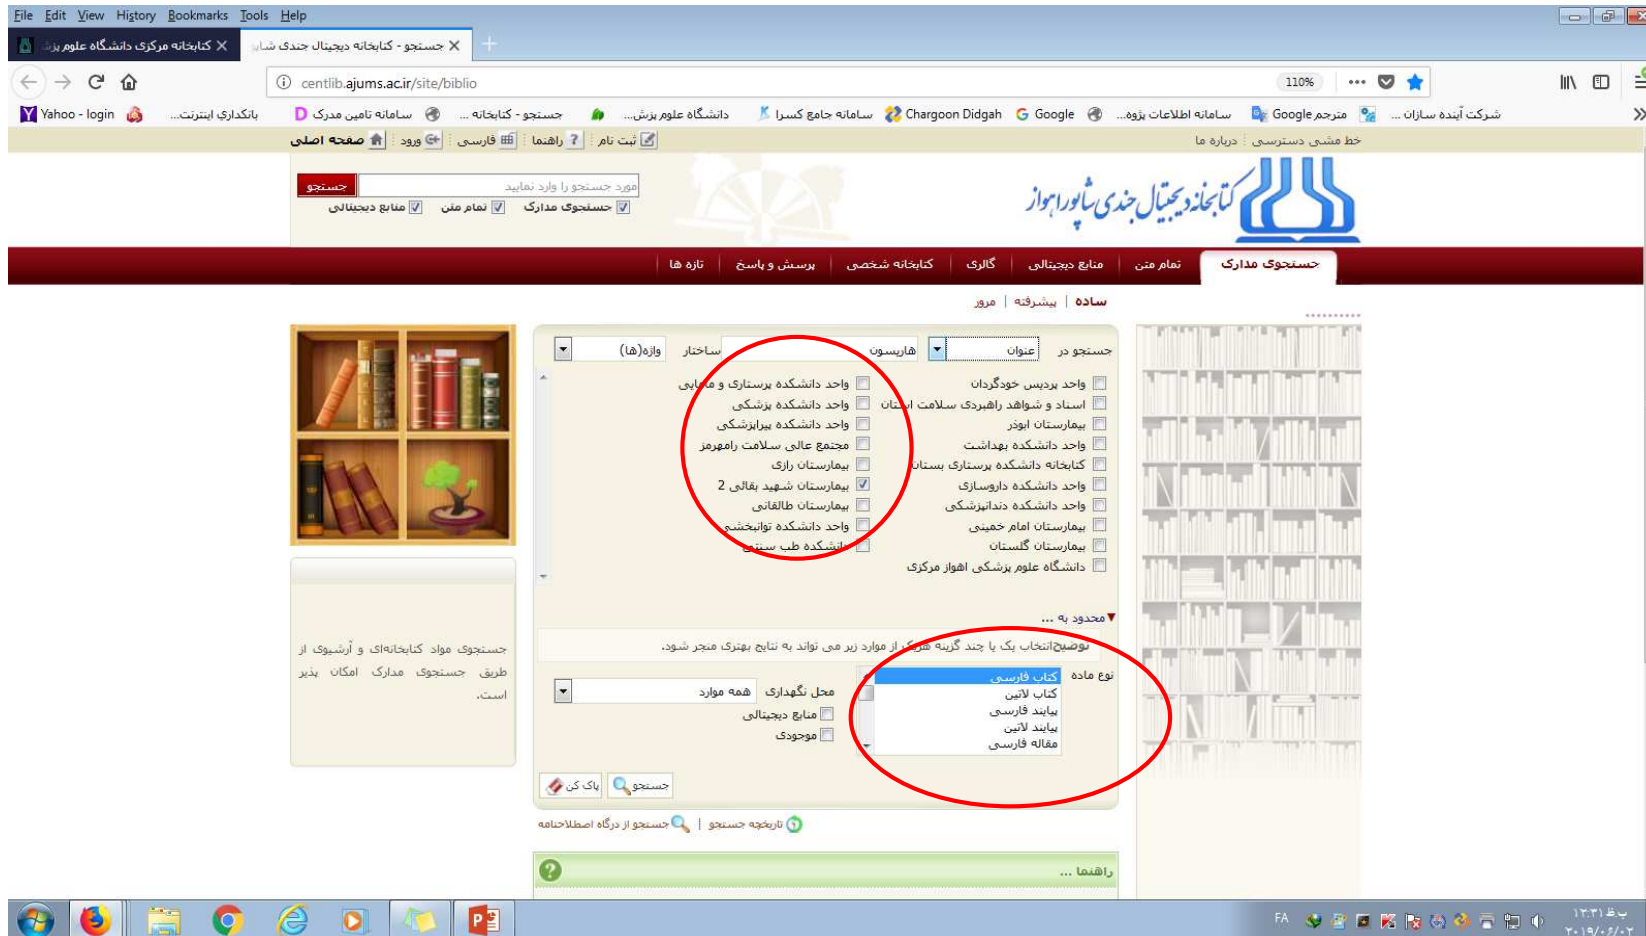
File Edit View History Bookmarks Tools Help

کتابخانه مرکزی دانشگاه علوم پزش ×
جستجو - کتابخانه دیجیتال جندی شاپ ×

centlib.ajums.ac.ir/site/biblio
110%

Yahoo - login | بانکداري اينترنت... | سامانه تامین مدرک | جستجو - کتابخانه ... | دانشگاه علوم پزش... | سامانه جامع کسرا | Chargoon Didgah | Google | سامانه اطلاعات پژوه... | Google مترجم | شرکت آینده سازان ...

صفحه اصلی | ورود | فارسی | راهنما | ثبت نام
خط مشی دسترسی | درباره ما

کتابخانه دیجیتال جندی شاپور اهواز

مورد جستجو را وارد نمایید
جستجو
جستجوی مدارک | تمام متن | منابع دیجیتالی

جستجوی مدارک | تمام متن | منابع دیجیتالی | گالری | کتابخانه شخصی | پرسش و پاسخ | تازه ها

ساده | پیشرفته | مرور

جستجو در عنوان | هاریسون | ساختار | واژه(ها)

واحد پردیس خودگردان
اسناد و شواهد راهبردی سلامت استان
بیمارستان ابوذر
واحد دانشکده بهداشت
کتابخانه دانشکده پرستاری بستان
واحد دانشکده داروسازی
واحد دانشکده دندانپزشکی
بیمارستان امام خمینی
بیمارستان گلستان
دانشگاه علوم پزشکی اهواز مرکزی
واحد دانشکده پرستاری و مامایی
واحد دانشکده پزشکی
واحد دانشکده پیراپزشکی
مجتمع عالی سلامت رامهرمز
بیمارستان رازی
بیمارستان شهید بقائی 2
بیمارستان طالقانی
واحد دانشکده توانبخشی
دانشکده طب سنتی

محدود به ...
توضیح: انتخاب یک یا چند گزینه هریک از موارد زیر می تواند به نتایج بهتری منجر شود.

نوع ماده
کتاب فارسی
کتاب لاتین
پایاند فارسی
پایاند لاتین
مقاله فارسی

محل نگهداری | همه موارد
منابع دیجیتالی
موجودی

جستجو | پاک کن

تاریخچه جستجو | جستجو از درگاه اصطلاحنامه

راهنما ...

جستجوی مواد کتابخانه‌ای و آرشیوی از طریق جستجوی مدارک امکان پذیر است.

FA